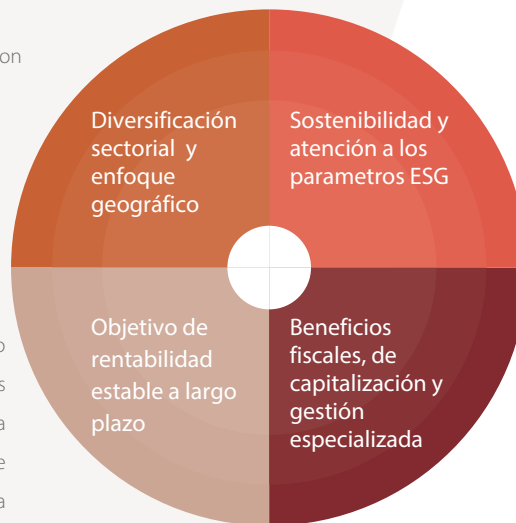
on

Diversificación sectorial y enfoque geográfico

Sostenibilidad y atención a los parametros ESG

Objetivo de rentabilidad estable a largo plazo

Beneficios fiscales, de capitalización y gestión especializada

o
s
a
e
a